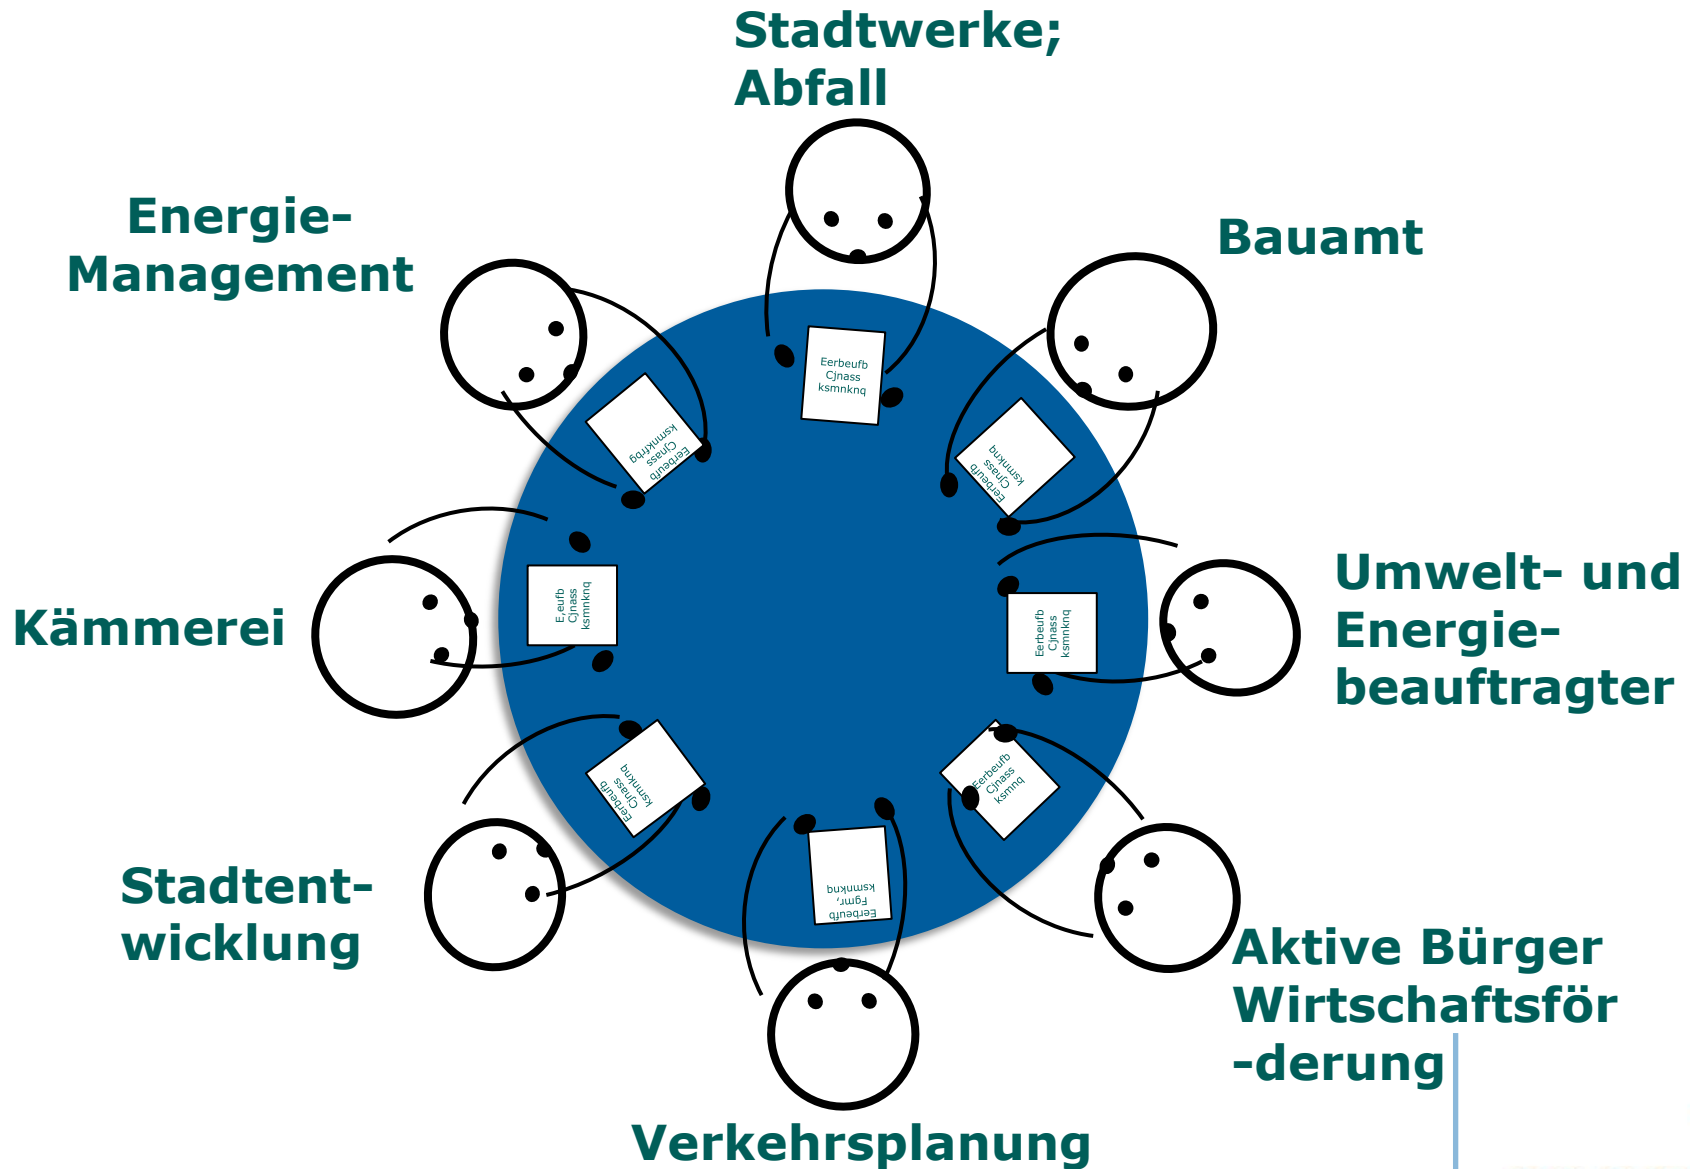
Stadtwerke; Abfall

Energie-Management

Bauamt

Kämmerei

Umwelt- und Energiebeauftragter

Stadtentwicklung

Aktive Bürger Wirtschaftsför-derung

Verkehrsplanung

Eerbeufb Cjnass ksmnknq

Eerbeufb Cjnass ksmnkfrbq

Eerbeufb Cjnass ksmnkng

E.eufb Cjnass ksmnknq

Eerbeufb Cjnass ksmnknq

Eerbeufb Cjnass ksmnkng

Eerbeufb Cjnass ksmnq

Eerbeufb Fgmr, ksmnkng